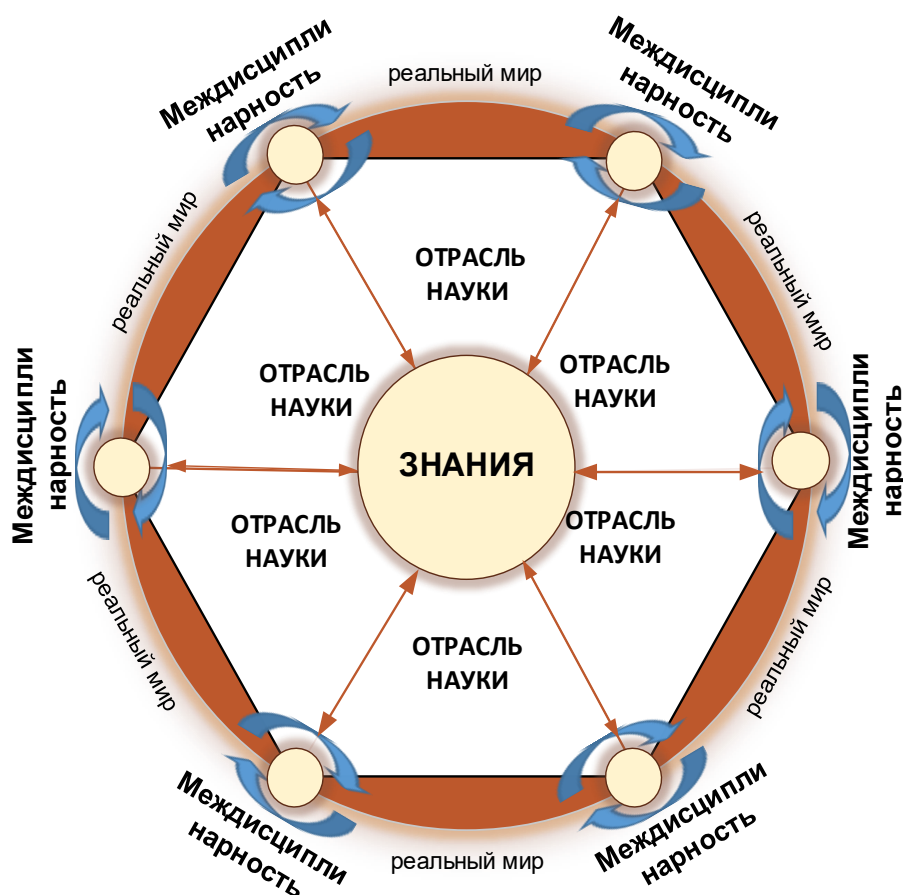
Междисципли нарность

реальный мир

Междисципли нарность

реальный мир

реальный мир

ОТРАСЛЬ НАУКИ

ОТРАСЛЬ НАУКИ

ОТРАСЛЬ НАУКИ

Междисципли нарность

ЗНАНИЯ

Междисципли нарность

ОТРАСЛЬ НАУКИ

ОТРАСЛЬ НАУКИ

ОТРАСЛЬ НАУКИ

реальный мир

реальный мир

Междисципли нарность

реальный мир

Междисципли нарность